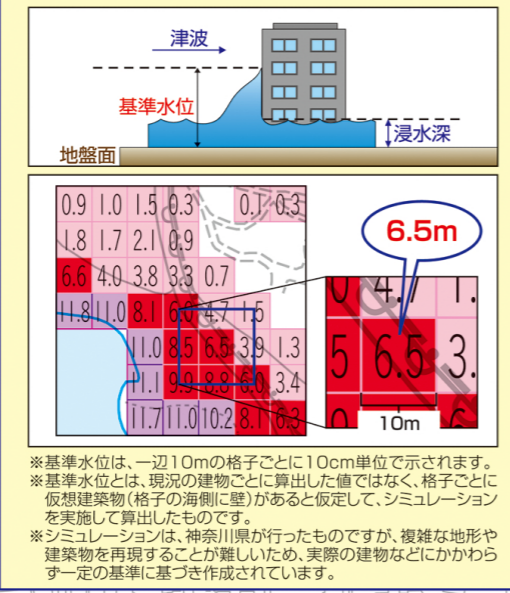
津波

基準水位

浸水深

地盤面

| 0.9 | 1.0 | 1.5 | 0.3 | | 0.1 | 0.3 |
|---|---|---|---|---|---|---|
| 1.8 | 1.7 | 2.1 | 0.9 | | | |
| 6.6 | 4.0 | 3.8 | 3.3 | 0.7 | | |
| 11.8 | 11.0 | 8.1 | 6.0 | 4.7 | 1.5 | |
| | | 11.0 | 8.5 | 6.5 | 3.9 | 1.3 |
| | | 11.1 | 9.9 | 8.8 | 6.0 | 3.4 |
| | | 11.7 | 11.0 | 10.2 | 8.1 | 6.3 |

6.5m

0 4.7 1.
5 6.5 3.
0 6

10m

※基準水位は、一辺10mの格子ごとに10cm単位で示されます。
※基準水位とは、現況の建物ごとに算出した値ではなく、格子ごとに仮想建築物（格子の海側に壁）があると仮定して、シミュレーションを実施して算出したものです。
※シミュレーションは、神奈川県が行ったものですが、複雑な地形や建築物を再現することが難しいため、実際の建物などにかかわらず一定の基準に基づき作成されています。